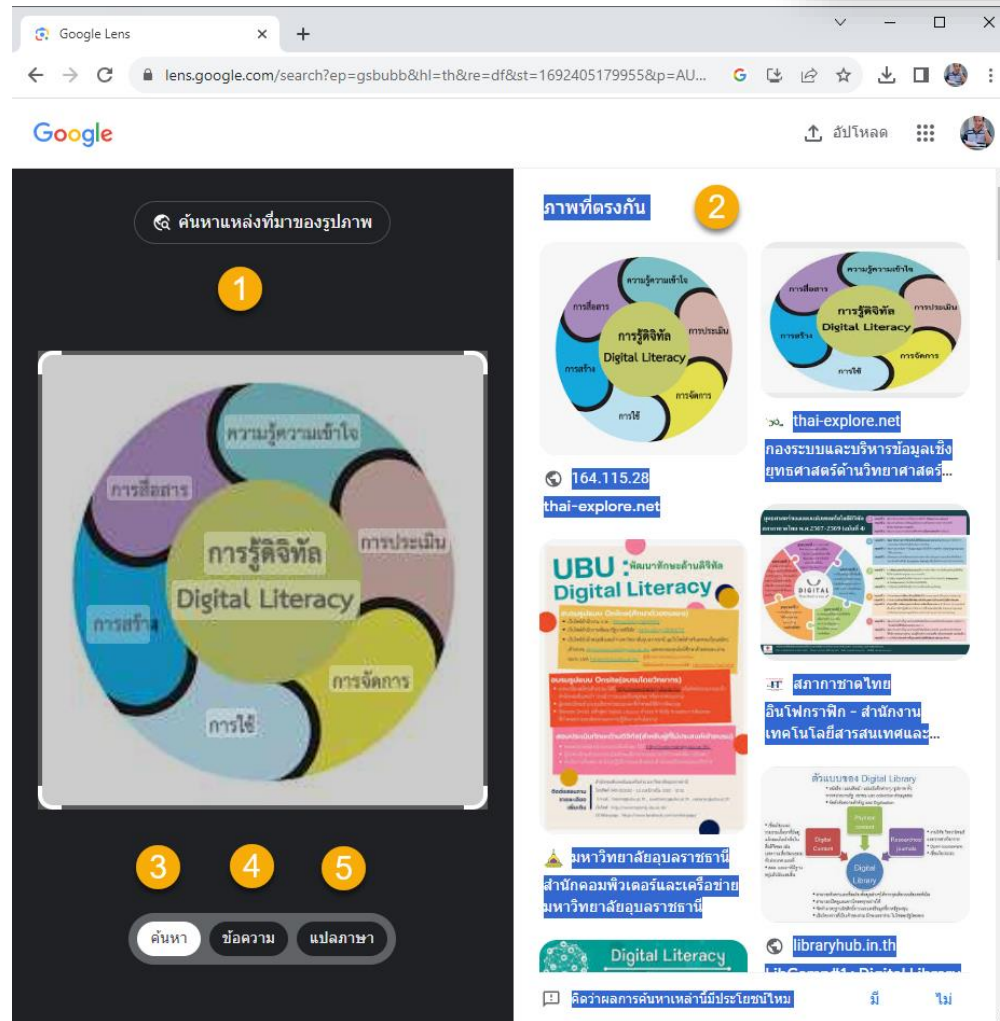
Google Lens

lens.google.com/search?ep=gsbubb&hl=th&re=df&st=1692405179955&p=AU...

Google

อัปโหลด

ค้นหาแหล่งที่มาของรูปภาพ

1

ความรู้ความเข้าใจ

การสื่อสาร

การรู้ดิจิทัล
Digital Literacy

การประเมิน

การสร้าง

การจัดการ

การใช้

3 4 5

ค้นหา ข้อความ แปลภาษา

ภาพที่ตรงกัน 2

ความรู้ความเข้าใจ การสื่อสาร การรู้ดิจิทัล Digital Literacy การประเมิน การสร้าง การจัดการ การใช้

164.115.28
thai-explore.net

ความรู้ความเข้าใจ การสื่อสาร การรู้ดิจิทัล Digital Literacy การประเมิน การสร้าง การจัดการ การใช้

thai-explore.net
กองระบบและบริหารข้อมูลเชิงยุทธศาสตร์ด้านวิทยาศาสตร์...

UBU : พัฒนาทักษะด้านดิจิทัล
Digital Literacy

มหาวิทยาลัยอุบลราชธานี
สำนักคอมพิวเตอร์และเครือข่าย มหาวิทยาลัยอุบลราชธานี

DIGITAL

สภากาชาดไทย
อินโฟกราฟิก - สำนักงานเทคโนโลยีสารสนเทศและ...

ตัวแบบของ Digital Library

Digital Content
Physical Content
Researchers Journals
Digital Library

libraryhub.in.th

Digital Literacy

คิดว่าผลการค้นหาเหล่านี้มีประโยชน์ไหม มี ไม่